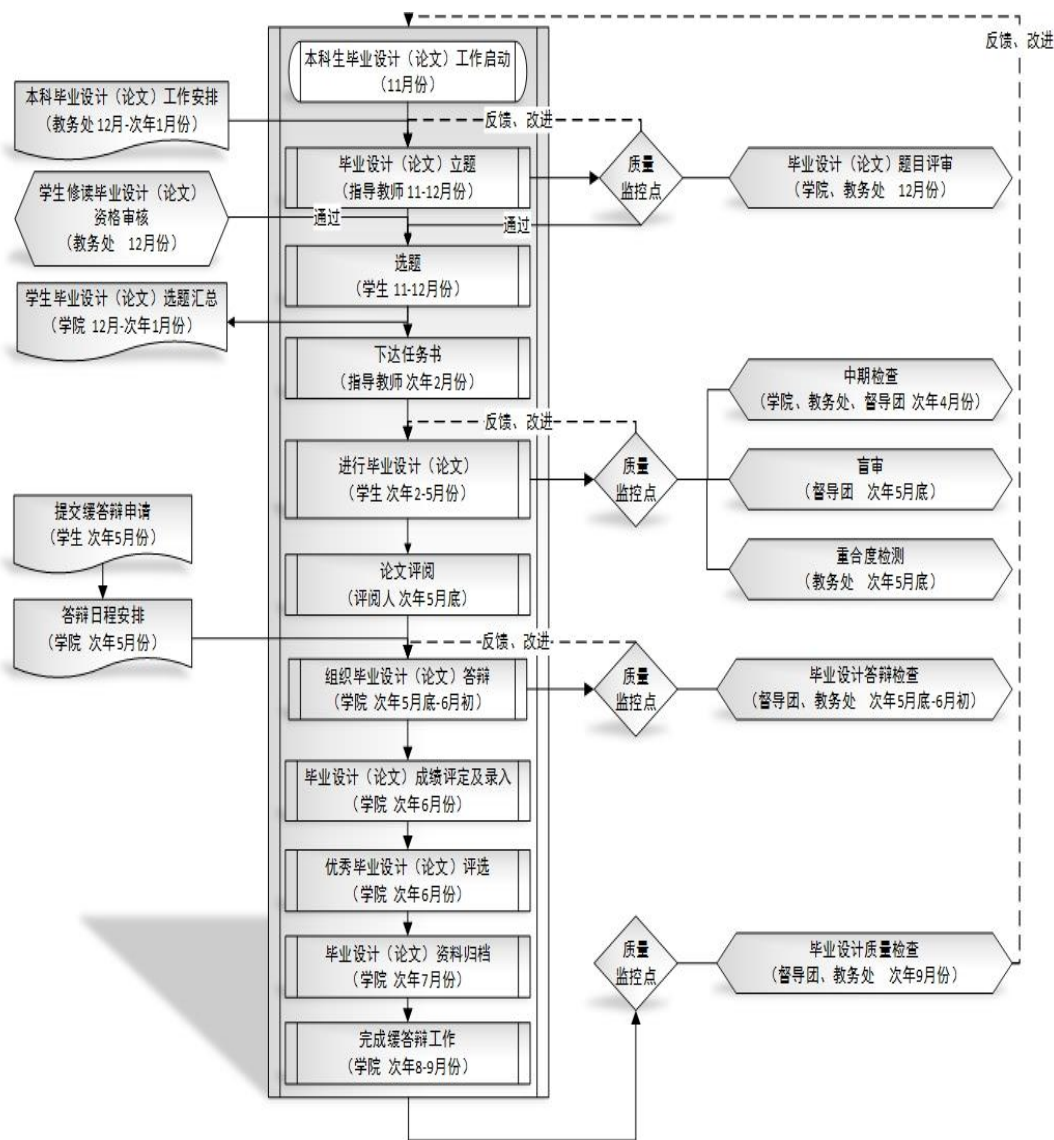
反馈、改进

本科生毕业设计（论文）工作启动
（11月份）

本科毕业设计（论文）工作安排
（教务处 12月-次年1月份）

反馈、改进

毕业设计（论文）立题
（指导教师 11-12月份）

质量
监控点

毕业设计（论文）题目评审
（学院、教务处 12月份）

学生修读毕业设计（论文）资格审核
（教务处 12月份）

通过

通过

选题
（学生 11-12月份）

学生毕业设计（论文）选题汇总
（学院 12月-次年1月份）

下达任务书
（指导教师 次年2月份）

中期检查
（学院、教务处、督导团 次年4月份）

反馈、改进

进行毕业设计（论文）
（学生 次年2-5月份）

质量
监控点

盲审
（督导团 次年5月底）

提交缓答辩申请
（学生 次年5月份）

论文评阅
（评阅人 次年5月底）

重合度检测
（教务处 次年5月底）

答辩日程安排
（学院 次年5月份）

-反馈、改进-

组织毕业设计（论文）答辩
（学院 次年5月底-6月初）

质量
监控点

毕业设计答辩检查
（督导团、教务处 次年5月底-6月初）

毕业设计（论文）成绩评定及录入
（学院 次年6月份）

优秀毕业设计（论文）评选
（学院 次年6月份）

质量
监控点

毕业设计质量检查
（督导团、教务处 次年9月份）

毕业设计（论文）资料归档
（学院 次年7月份）

完成缓答辩工作
（学院 次年8-9月份）